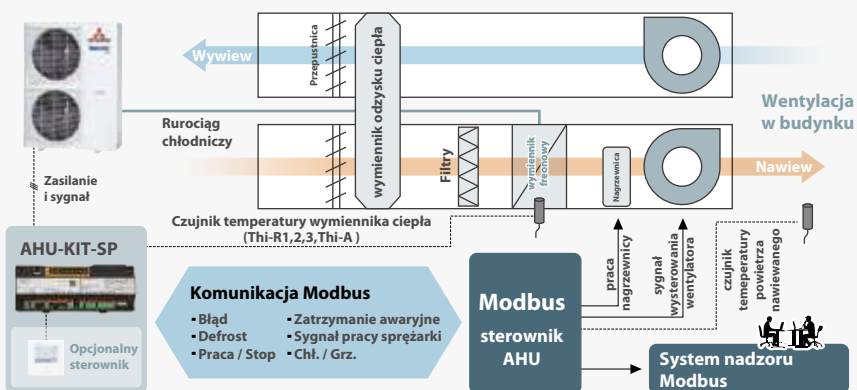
Przepustnica

Wywiew

wymiennik odzysku ciepła

Wentylacja w budynku

Rurociąg chłodniczy

Filtry

wymiennik freonowy

Nagrzewnica

Nawiew

Zasilanie i sygnał

Czujnik temperatury wymiennika ciepła (Thi-R1,2,3,Thi-A )

AHU-KIT-SP

praca nagrzewnicy

sygnał wysterowania wentylatora

czujnik temperatury powietrza nawiewanego

Komunikacja Modbus

• Błąd
• Defrost
• Praca / Stop
• Zatrzymanie awaryjne
• Sygnał pracy sprężarki
• Chł. / Grz.

Modbus

sterownik AHU

Opcjonalny sterownik

System nadzoru Modbus